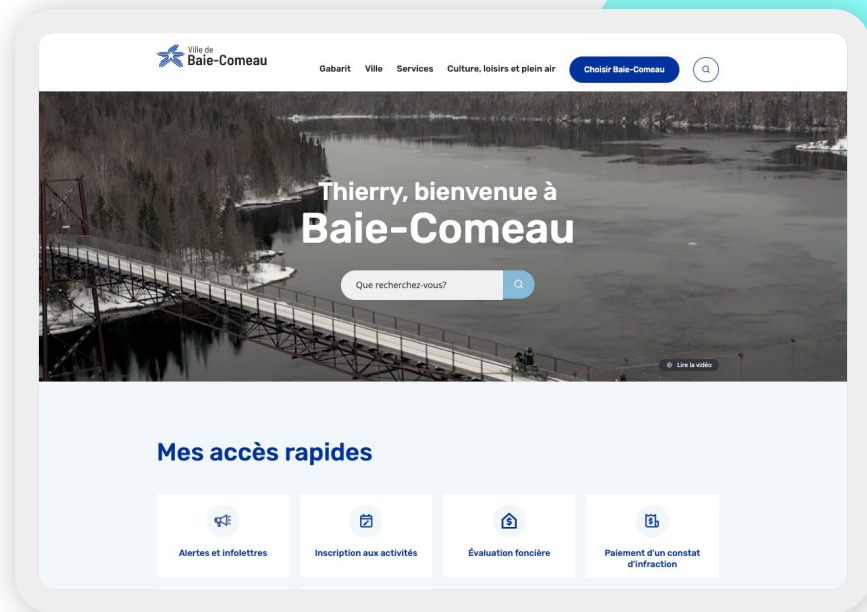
Ville de Baie-Comeau

Gabarit Ville Services Culture, loisirs et plein air Choisir Baie-Comeau

Thierry, bienvenue à
Baie-Comeau

Que recherchez-vous?

Lire la vidéo

Mes accès rapides

Alertes et infolettres

Inscription aux activités

Évaluation foncière

Paiement d'un constat d'infraction